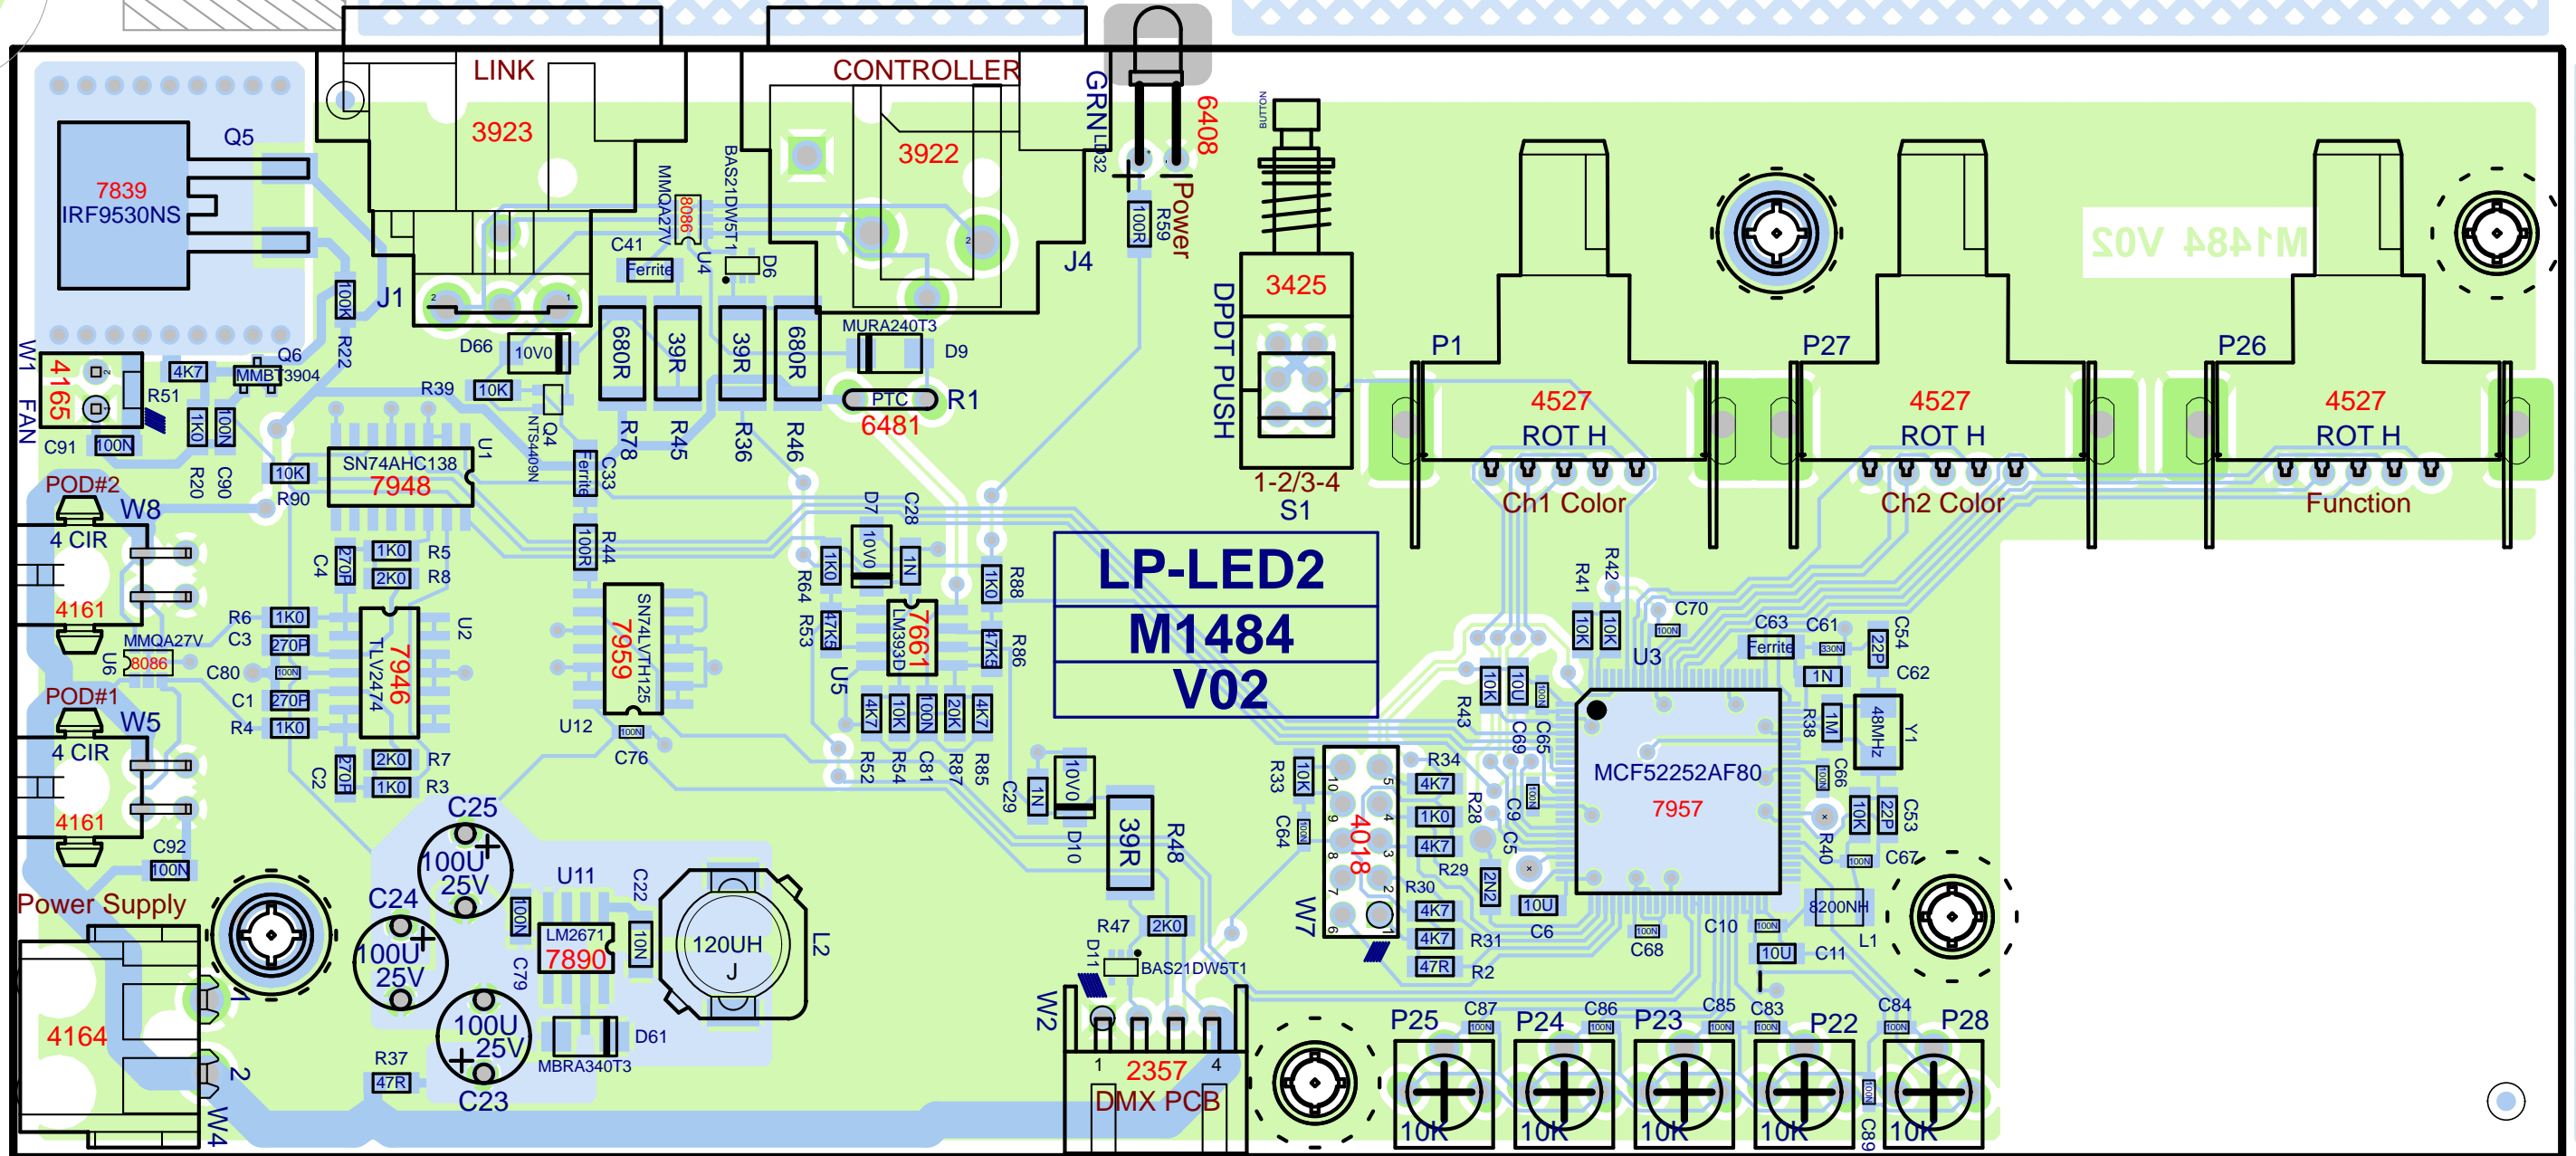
LINK
3923
CONTROLLER
3922
GRN
LD32
6408
Power
R59
100R
BUTTON
3425
DPDT PUSH
1-2/3-4
S1
Q5
7839
IRF9530NS
J1
100K
R22
MMQA27V
8086
BAS21DW5T1
C41
Ferrite
U4
D6
J4
D66
10V0
680R
39R
39R
680R
MURA240T3
D9
W1
FAN
4165
R51
4K7
Q6
MMBT3904
R39
10K
Q4
NTS4409N
PTC
6481
R1
R78
R45
R36
R46
C91
100N
1K0
100N
R20
C90
10K
R90
SN74AHC138
7948
U1
Ferrite
C33
POD#2
W8
4 CIR
4161
C4
270P
1K0
2K0
R5
R8
R44
100R
D7
C28
10V0
1K0
1N
R64
R53
R88
1K0
LP-LED2
M1484
V02
P1
4527
ROT H
Ch1 Color
P27
4527
ROT H
Ch2 Color
P26
4527
ROT H
Function
M1484 V02
R6
1K0
C3
270P
MMQA27V
8086
U6
C80
100N
C1
270P
R4
1K0
7946
TLV2474
U2
SN74LVTH125
7959
U12
C76
100N
47K5
U5
7661
LM393D
47K5
R86
R41
R42
10K
10K
C70
100N
U3
C63
Ferrite
C61
330N
C54
22P
C62
1N
POD#1
W5
4 CIR
4161
C92
100N
C2
270P
2K0
R7
1K0
R3
4K7
10K
100N
20K
4K7
R52
R54
C81
R87
R85
C29
1N
10V0
D10
10K
10U
100N
R43
C69
C65
R38
1M
48MHz
Y1
MCF52252AF80
7957
C66
100N
10K
22P
C53
R40
C67
100N
Power Supply
C25
100U
25V
C24
100U
25V
U11
C22
100N
C79
LM2671
7890
10N
120UH
J
L2
100U
25V
C23
D61
MBRA340T3
R37
47R
4164
W4
2
1
39R
R48
R47
2K0
D11
BAS21DW5T1
W2
1
2357
4
DMX PCB
R33
10K
C64
100N
4018
W7
R34
4K7
1K0
4K7
R28
R29
R30
4K7
4K7
47R
R31
R2
C9
C5
2N2
10U
C6
100N
C68
C10
100N
10U
C11
8200NH
L1
P25
C87
100N
P24
C86
100N
P23
C85
100N
C83
100N
P22
C84
100N
P28
10K
10K
10K
10K
10K
100N
C89